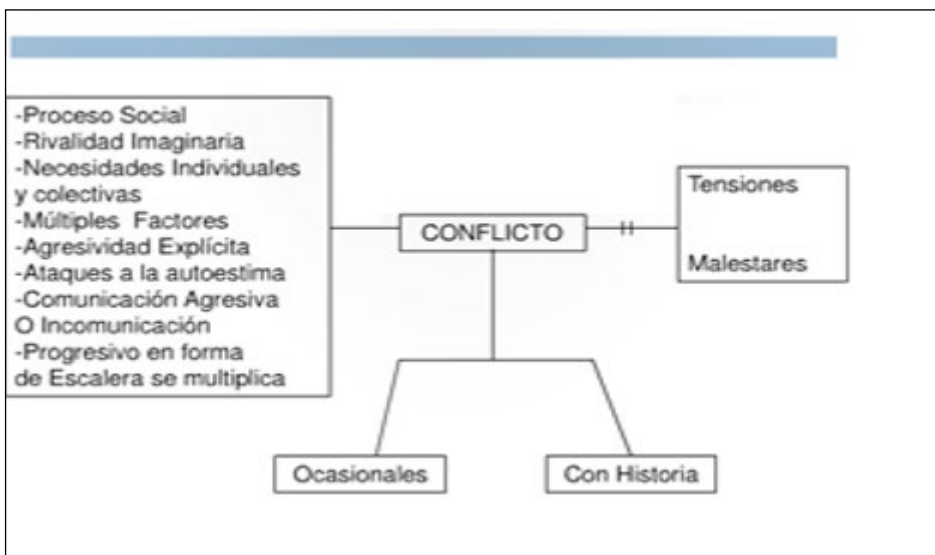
-Proceso Social
-Rivalidad Imaginaria
-Necesidades Individuales y colectivas
-Múltiples Factores
-Agresividad Explícita
-Ataques a la autoestima
-Comunicación Agresiva O Incomunicación
-Progresivo en forma de Escalera se multiplica

CONFLICTO

Tensiones

Malestares

Ocasionales

Con Historia